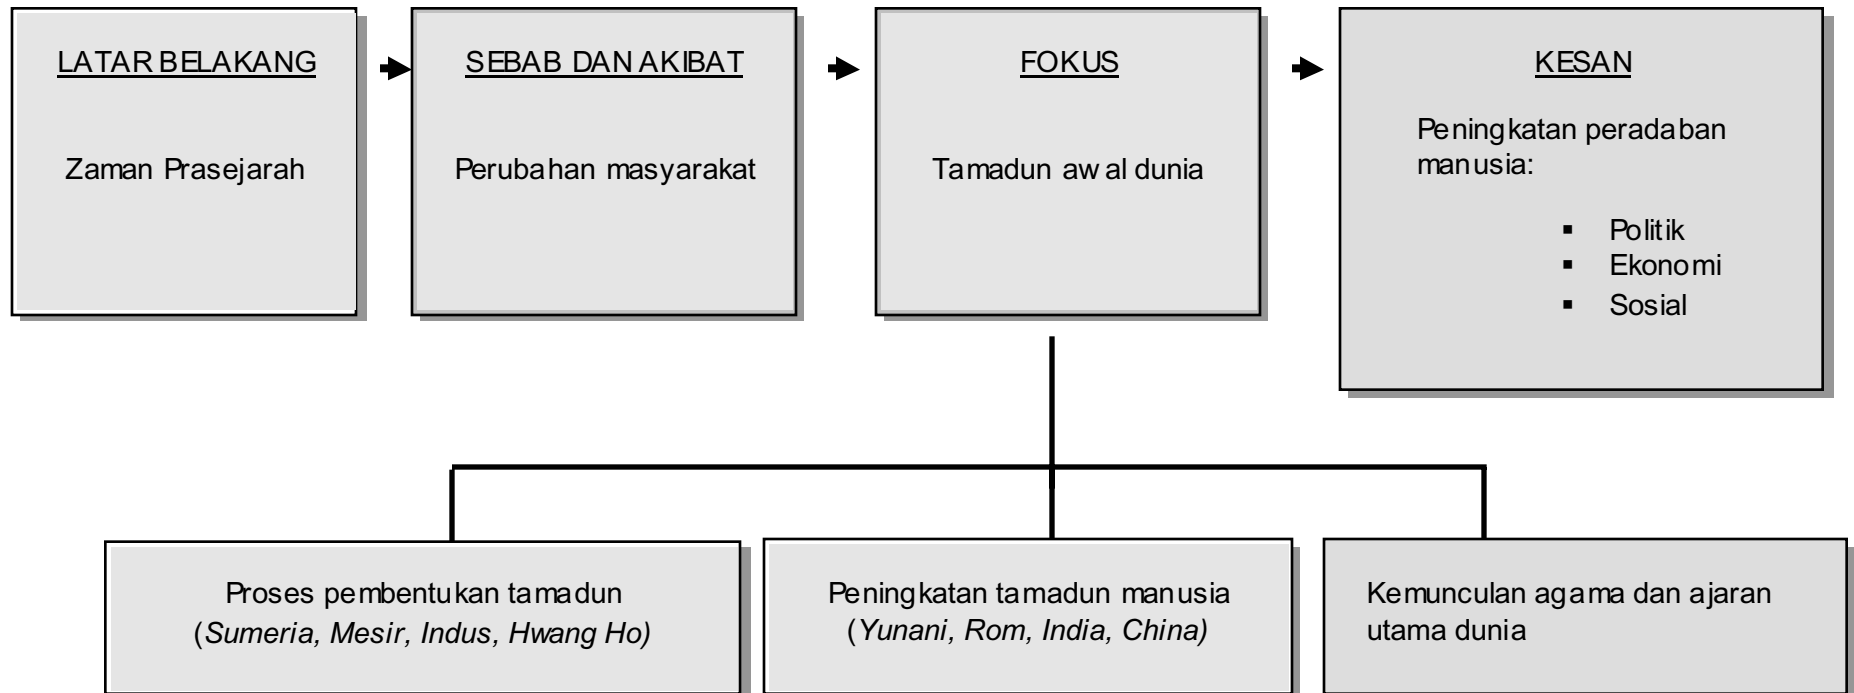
LATAR BELAKANG

Zaman Prasejarah

SEBAB DAN AKIBAT

Perubahan masyarakat

FOKUS

Tamadun awal dunia

KESAN

Peningkatan peradaban manusia:

- Politik
- Ekonomi
- Sosial

Proses pembentukan tamadun (*Sumeria, Mesir, Indus, Hwang Ho)*

Peningkatan tamadun manusia (*Yunani, Rom, India, China)*

Kemunculan agama dan ajaran utama dunia